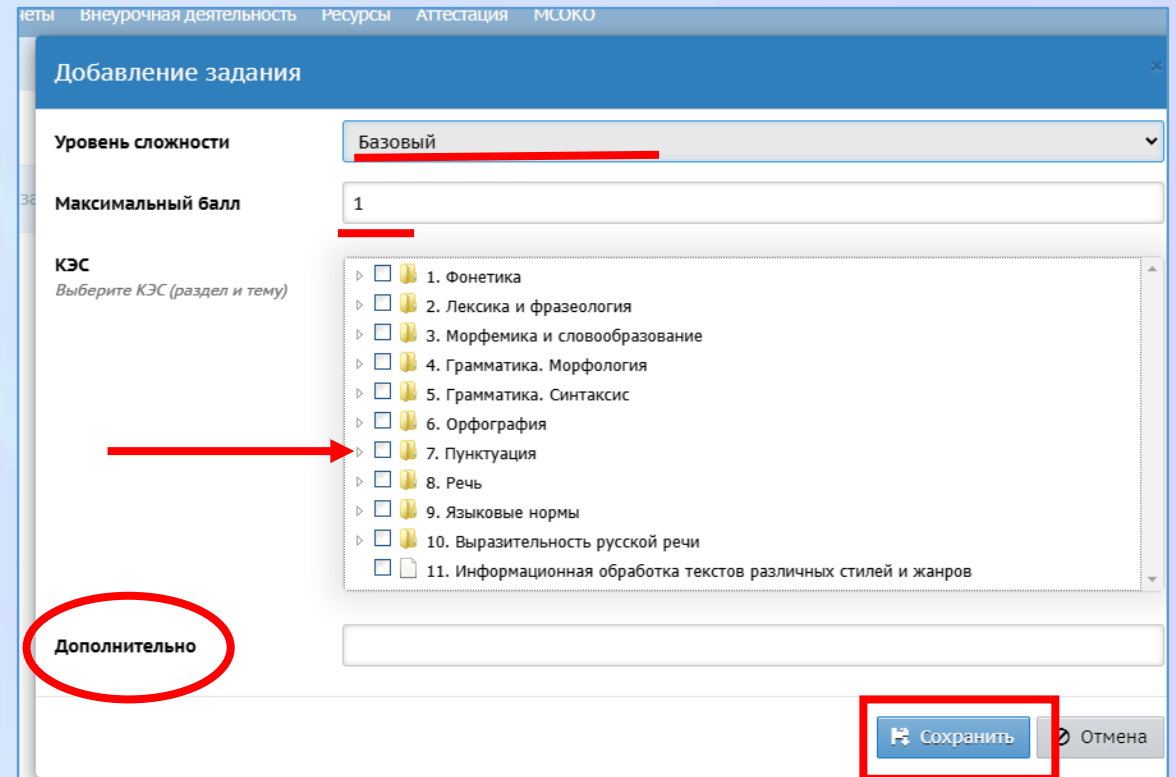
четы Внеурочная деятельность Ресурсы Аттестация МСОКО

Добавление задания

Уровень сложности
Базовый

Максимальный балл
1

КЭС
Выберите КЭС (раздел и тему)

1. Фонетика
2. Лексика и фразеология
3. Морфемика и словообразование
4. Грамматика. Морфология
5. Грамматика. Синтаксис
6. Орфография
7. Пунктуация
8. Речь
9. Языковые нормы
10. Выразительность русской речи
11. Информационная обработка текстов различных стилей и жанров

Дополнительно

Сохранить
Отмена